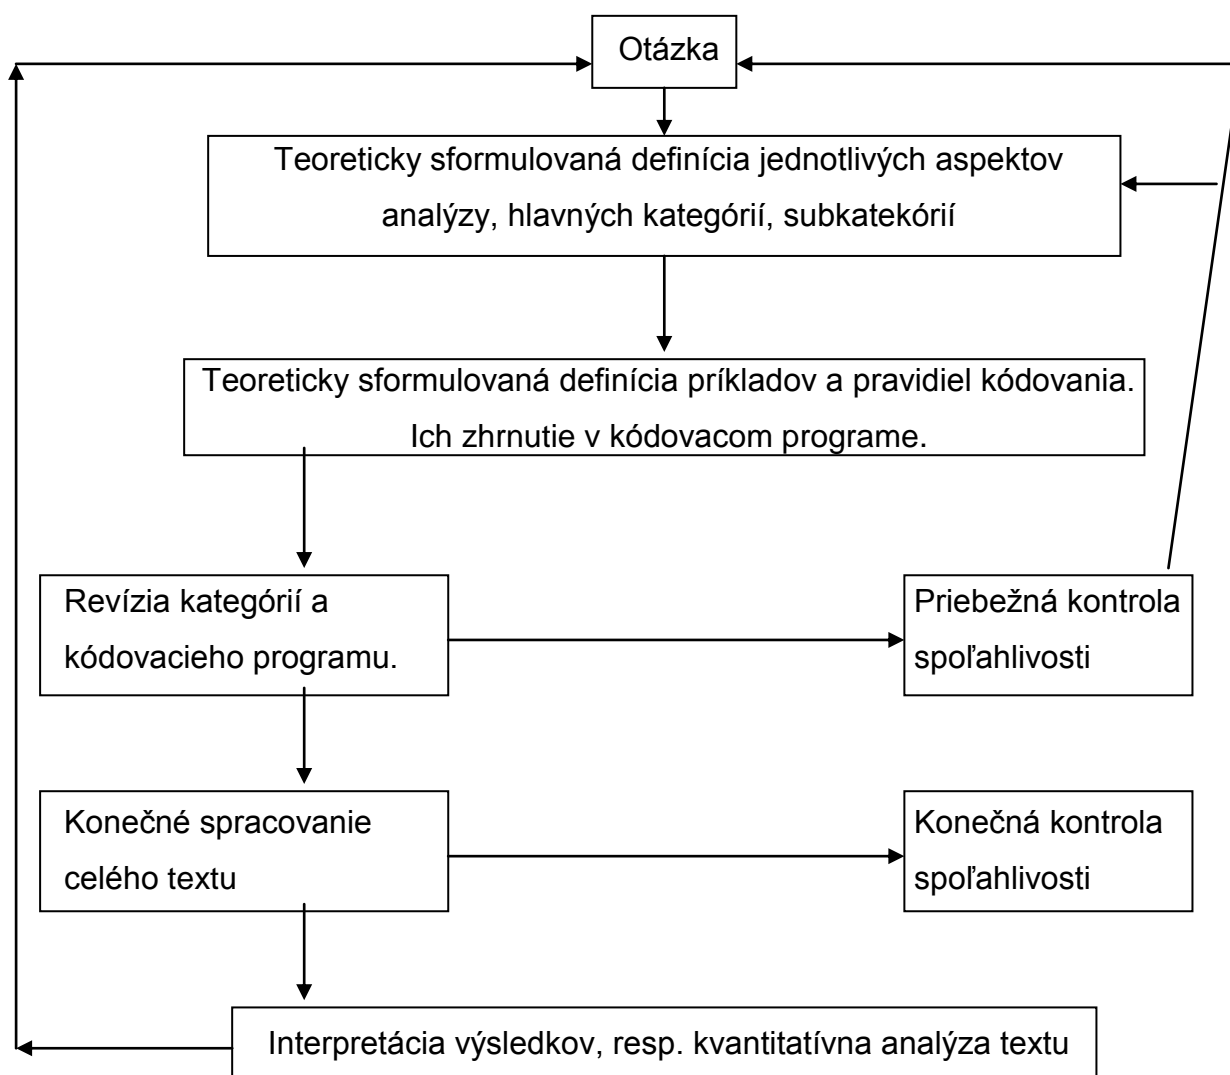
Otázka

Teoreticky sformulovaná definícia jednotlivých aspektov analýzy, hlavných kategórií, subkatekórií

Teoreticky sformulovaná definícia príkladov a pravidiel kódovania. Ich zhrnutie v kódovacom programe.

Revízia kategórií a kódovacieho programu.

Priebežná kontrola spoľahlivosti

Konečné spracovanie celého textu

Konečná kontrola spoľahlivosti

Interpretácia výsledkov, resp. kvantitatívna analýza textu